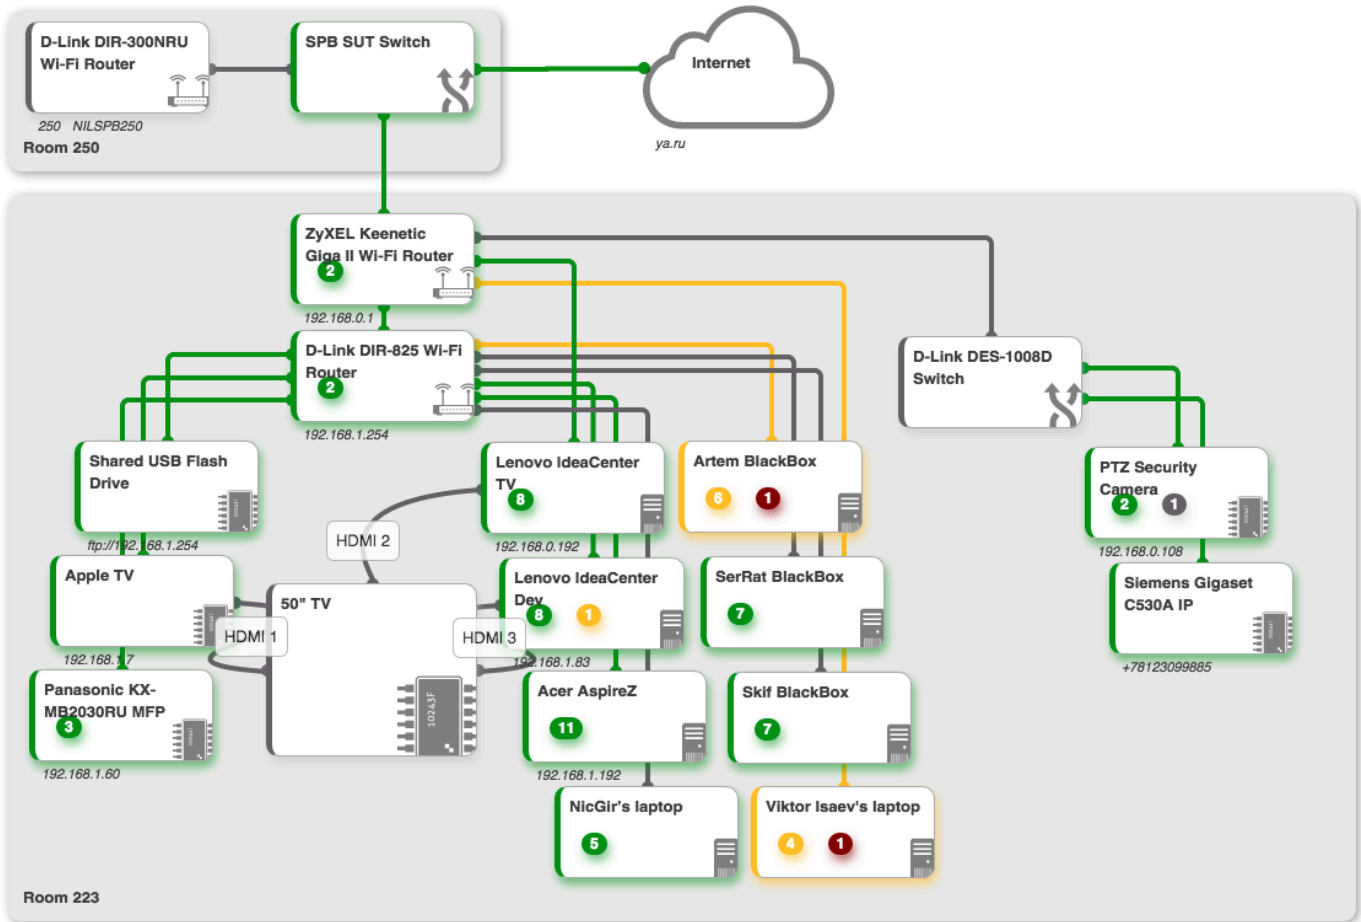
D-Link DIR-300NRU Wi-Fi Router

250 NILSPB250

Room 250

SPB SUT Switch

Internet

ya.ru

ZyXEL Keenetic Giga II Wi-Fi Router
2

192.168.0.1

D-Link DIR-825 Wi-Fi Router
2

192.168.1.254

D-Link DES-1008D Switch

Shared USB Flash Drive

ftp://192.168.1.254

Lenovo IdeaCenter TV
8

192.168.0.192

Artem BlackBox
6 1

PTZ Security Camera
2 1

192.168.0.108

HDMI 2

Apple TV

192.168.1.7

50" TV

1024SF

HDMI 1

HDMI 3

Lenovo IdeaCenter Dev
8 1

192.168.1.83

SerRat BlackBox
7

Siemens Gigaset C530A IP

+78123099885

Panasonic KX-MB2030RU MFP
3

192.168.1.60

Acer AspireZ
11

192.168.1.192

Skif BlackBox
7

NicGir's laptop
5

Viktor Isaev's laptop
4 1

Room 223